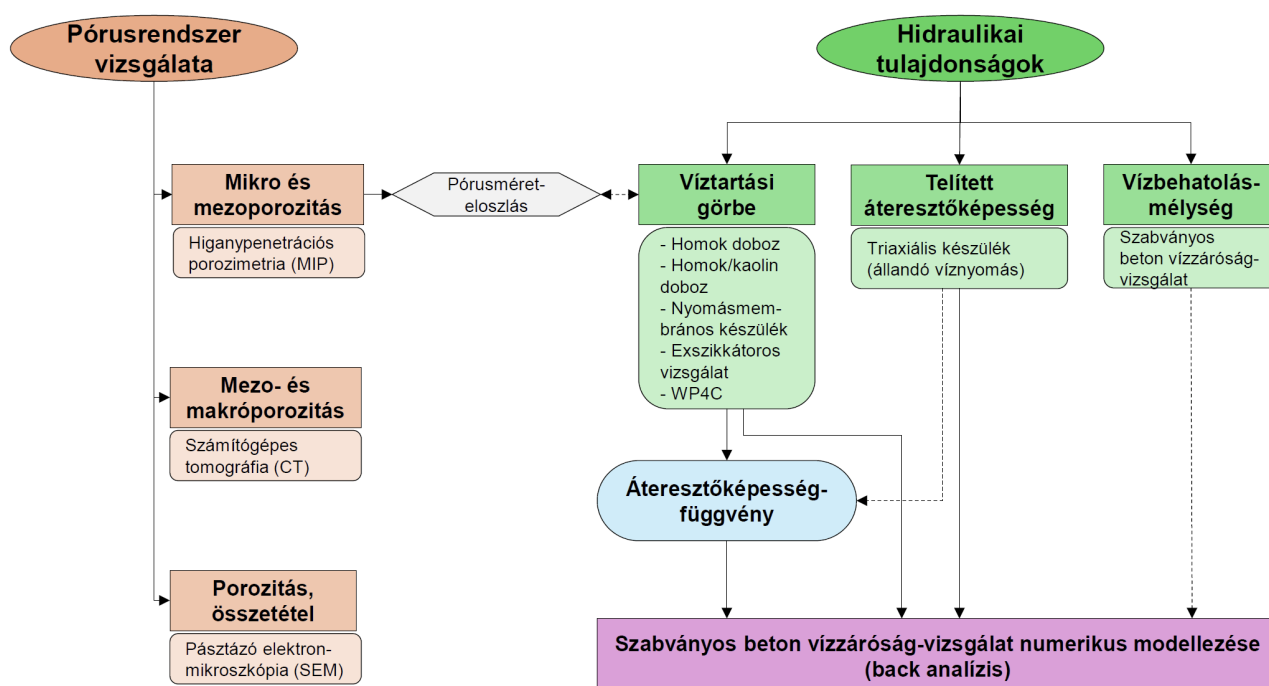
Pórusrendszer vizsgálata

Hidraulikai tulajdonságok

Mikro és mezoporozitás

Higanypenetrációs porozimetria (MIP)

Pórusméret-eloszlás

Víztartási görbe

- Homok doboz
- Homok/kaolin doboz
- Nyomásmembrános készülék
- Exszikkátoros vizsgálat
- WP4C

Telített áteresztőképesség

Triaxiális készülék (állandó víznyomás)

Vízbehatolás-mélység

Szabványos beton vízzáróság-vizsgálat

Mezo- és makróporozitás

Számítógépes tomográfia (CT)

Áteresztőképesség-függvény

Porozitás, összetétel

Pásztázó elektronmikroszkópia (SEM)

Szabványos beton vízzáróság-vizsgálat numerikus modellezése (back analízis)